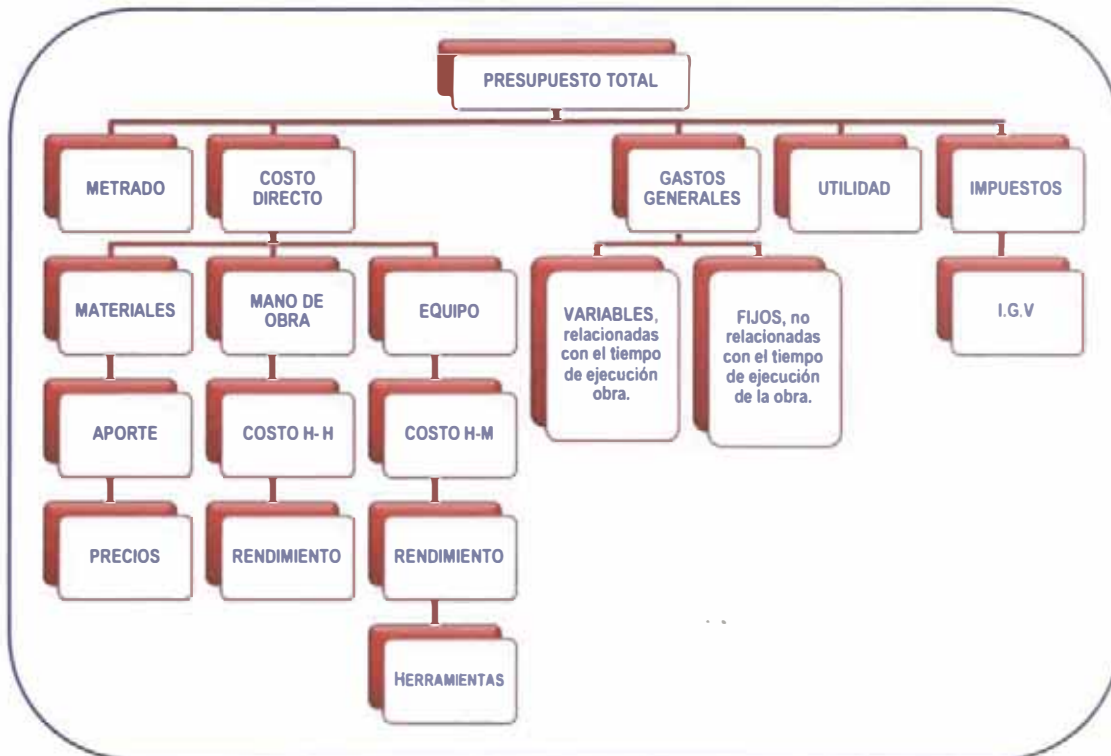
PRESUPUESTO TOTAL

METRADO

COSTO DIRECTO

GASTOS GENERALES

UTILIDAD

IMPUESTOS

MATERIALES

MANO DE OBRA

EQUIPO

VARIABLES, relacionadas con el tiempo de ejecución obra.

FIJOS, no relacionadas con el tiempo de ejecución de la obra.

I.G.V

APORTE

COSTO H- H

COSTO H-M

PRECIOS

RENDIMIENTO

RENDIMIENTO

HERRAMIENTAS